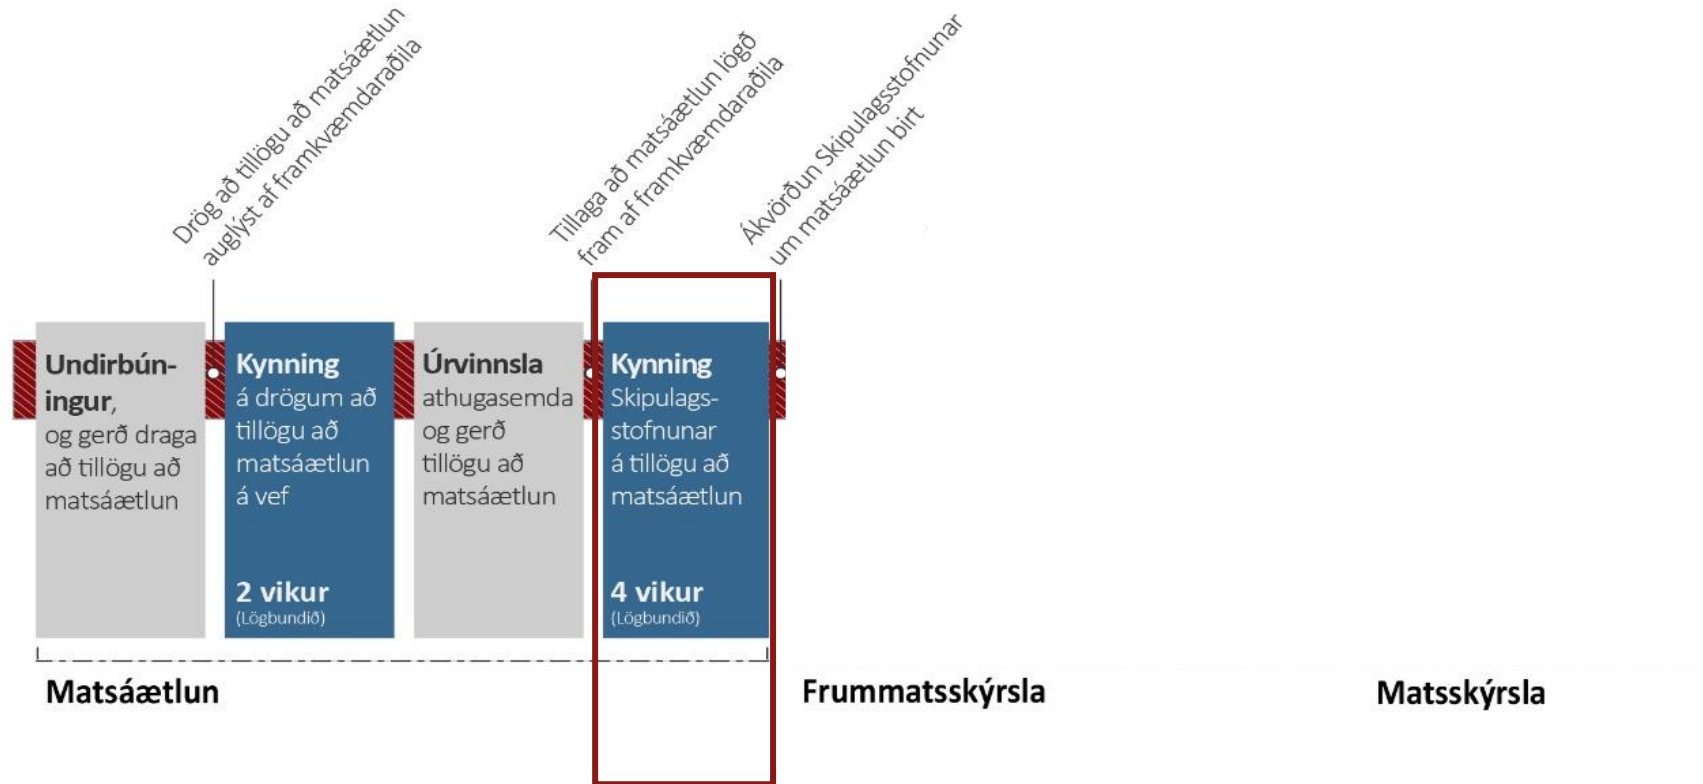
Drög að tillögu að matsáætlun auglýst af framkvæmdaraðila

Tillaga að matsáætlun lögð fram af framkvæmdaraðila

Ákvörðun Skipulagsstofnunar um matsáætlun birt

Undirbúningur, og gerð draga að tillögu að matsáætlun

Kynning á drögum að tillögu að matsáætlun á vef

2 vikur
(Lögbundið)

Úrvinnsla athugasemda og gerð tillögu að matsáætlun

Kynning Skipulagsstofnunar á tillögu að matsáætlun

4 vikur
(Lögbundið)

Matsáætlun

Frummatsskýrsla

Matsskýrsla